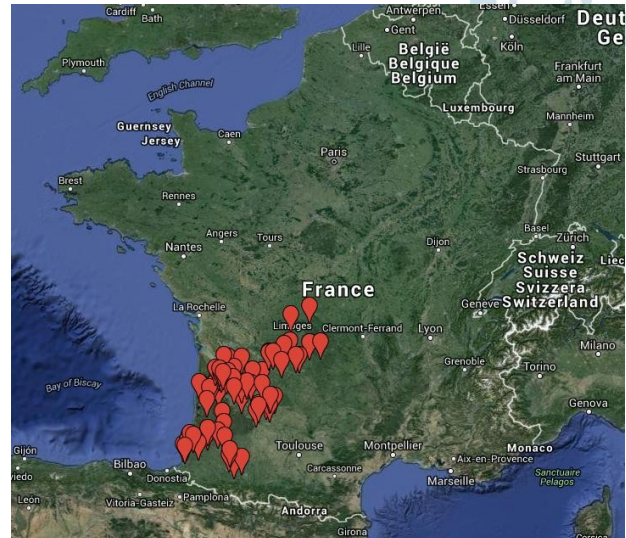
Cardiff
Bath
Antwerpen
Gent
Essen
Düsseldorf
Deut
Ge
Plymouth
Lille
België
Belgique
Belgium
Köln
Frankfurt am Main
English Channel
Luxembourg
Mannheim
Guernsey
Jersey
Caen
Paris
Stuttgart
Brest
Strasbourg
Rennes
Angers
Tours
Dijon
Basel
Zürich
Nantes
Schweiz
Suisse
Svizzera
Switzerland
Liec
France
La Rochelle
Limoges
Clermont-Ferrand
Lyon
Geneve
Milano
Bay of Biscay
Grenoble
Torino
Genova
Toulouse
Montpellier
Monaco
Gijón
Bilbao
Aix-en-Provence
viedo
Donostia
Carcassonne
Marseille
Sanctuaire Pelagos
León
Vitoria-Gasteiz
Pamplona
Andorra
Girona
Corsica